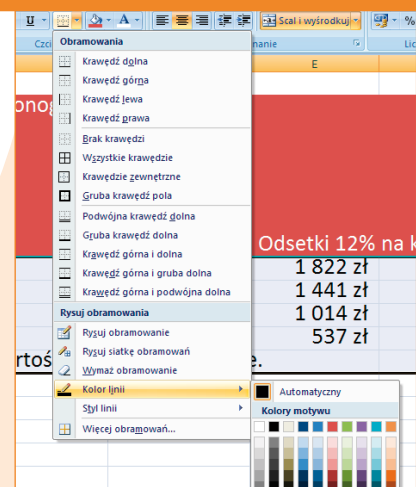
U
A
Scal i wyśrodkuj
%
Czci
anie
Lic
E
Obramowania
Krawędź dolna
Krawędź górna
Krawędź lewa
Krawędź prawa
Brak krawędzi
Wszystkie krawędzie
Krawędzie zewnętrzne
Gruba krawędź pola
Podwójna krawędź dolna
Gruba krawędź dolna
Krawędź górna i dolna
Krawędź górna i gruba dolna
Krawędź górna i podwójna dolna
Rysuj obramowania
Rysuj obramowanie
Rysuj siatkę obramowań
Wymaż obramowanie
Kolor linii
Styl linii
Więcej obramowań...
onog
Odsetki 12% na k
1 822 zł
1 441 zł
1 014 zł
537 zł
rtoś
e.
Automatyczny
Kolory motywu